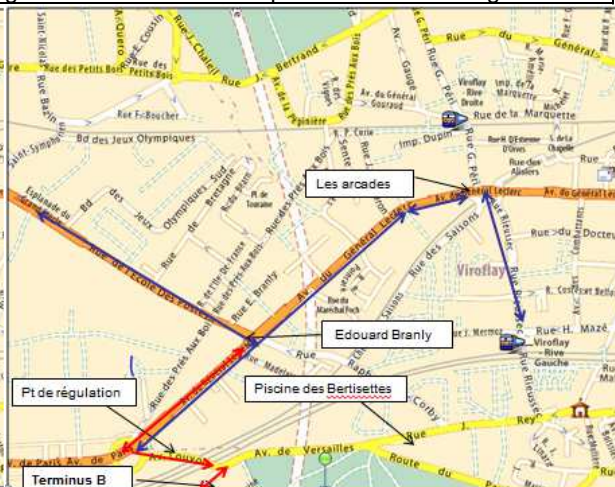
Rue du Général
Rue des Petits Bois
Rue J. Chalet
Rue J. Bertrand
Av. de la Pépinière
Rue des Prés Aux Bois
Av. Gaugé
Av. du Général Gouraud
Viroflay Rive Droite
Imp. de la Marquette
Rue de la Marquette
Rue F. Boucher
Bd des Jeux Olympiques
Imp. Dupin
Rue G. Péri
Les arcades
Esplanade du Grand Siècle
Bd des Jeux Olympiques Sud
Rue de Bretagne
Pl. de Touraine
Rue de l'Ecole Des Postes
Av. du Général Leclerc
Rue des Saisons
Viroflay
Rue du Docteur
Rue E. Branly
Edouard Branly
Rue du Maréchal Foch
Rue H. Mazé
Viroflay Rive Gauche
Pt de régulation
Piscine des Bertisettes
Rue des Prés Aux Bois
Rue Corby
Rue Rieussec
Rue J. Rey
Av. de Paris
Av. de Versailles
Route du
Terminus B